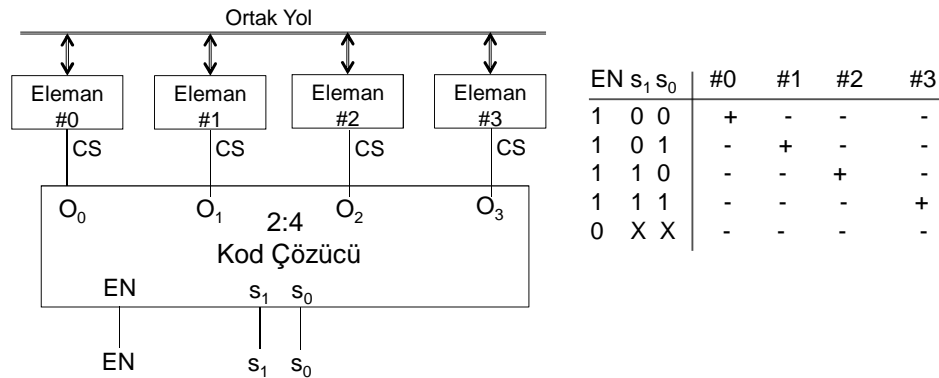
Ortak Yol

Eleman #0
Eleman #1
Eleman #2
Eleman #3

CS
CS
CS
CS

$O_0$
$O_1$
$O_2$
$O_3$

2:4
Kod Çözücü

EN
$s_1$ $s_0$

EN
$s_1$
$s_0$

| EN $s_1$ $s_0$ | #0 | #1 | #2 | #3 |
|---|---|---|---|---|
| 1 0 0 | + | - | - | - |
| 1 0 1 | - | + | - | - |
| 1 1 0 | - | - | + | - |
| 1 1 1 | - | - | - | + |
| 0 X X | - | - | - | - |